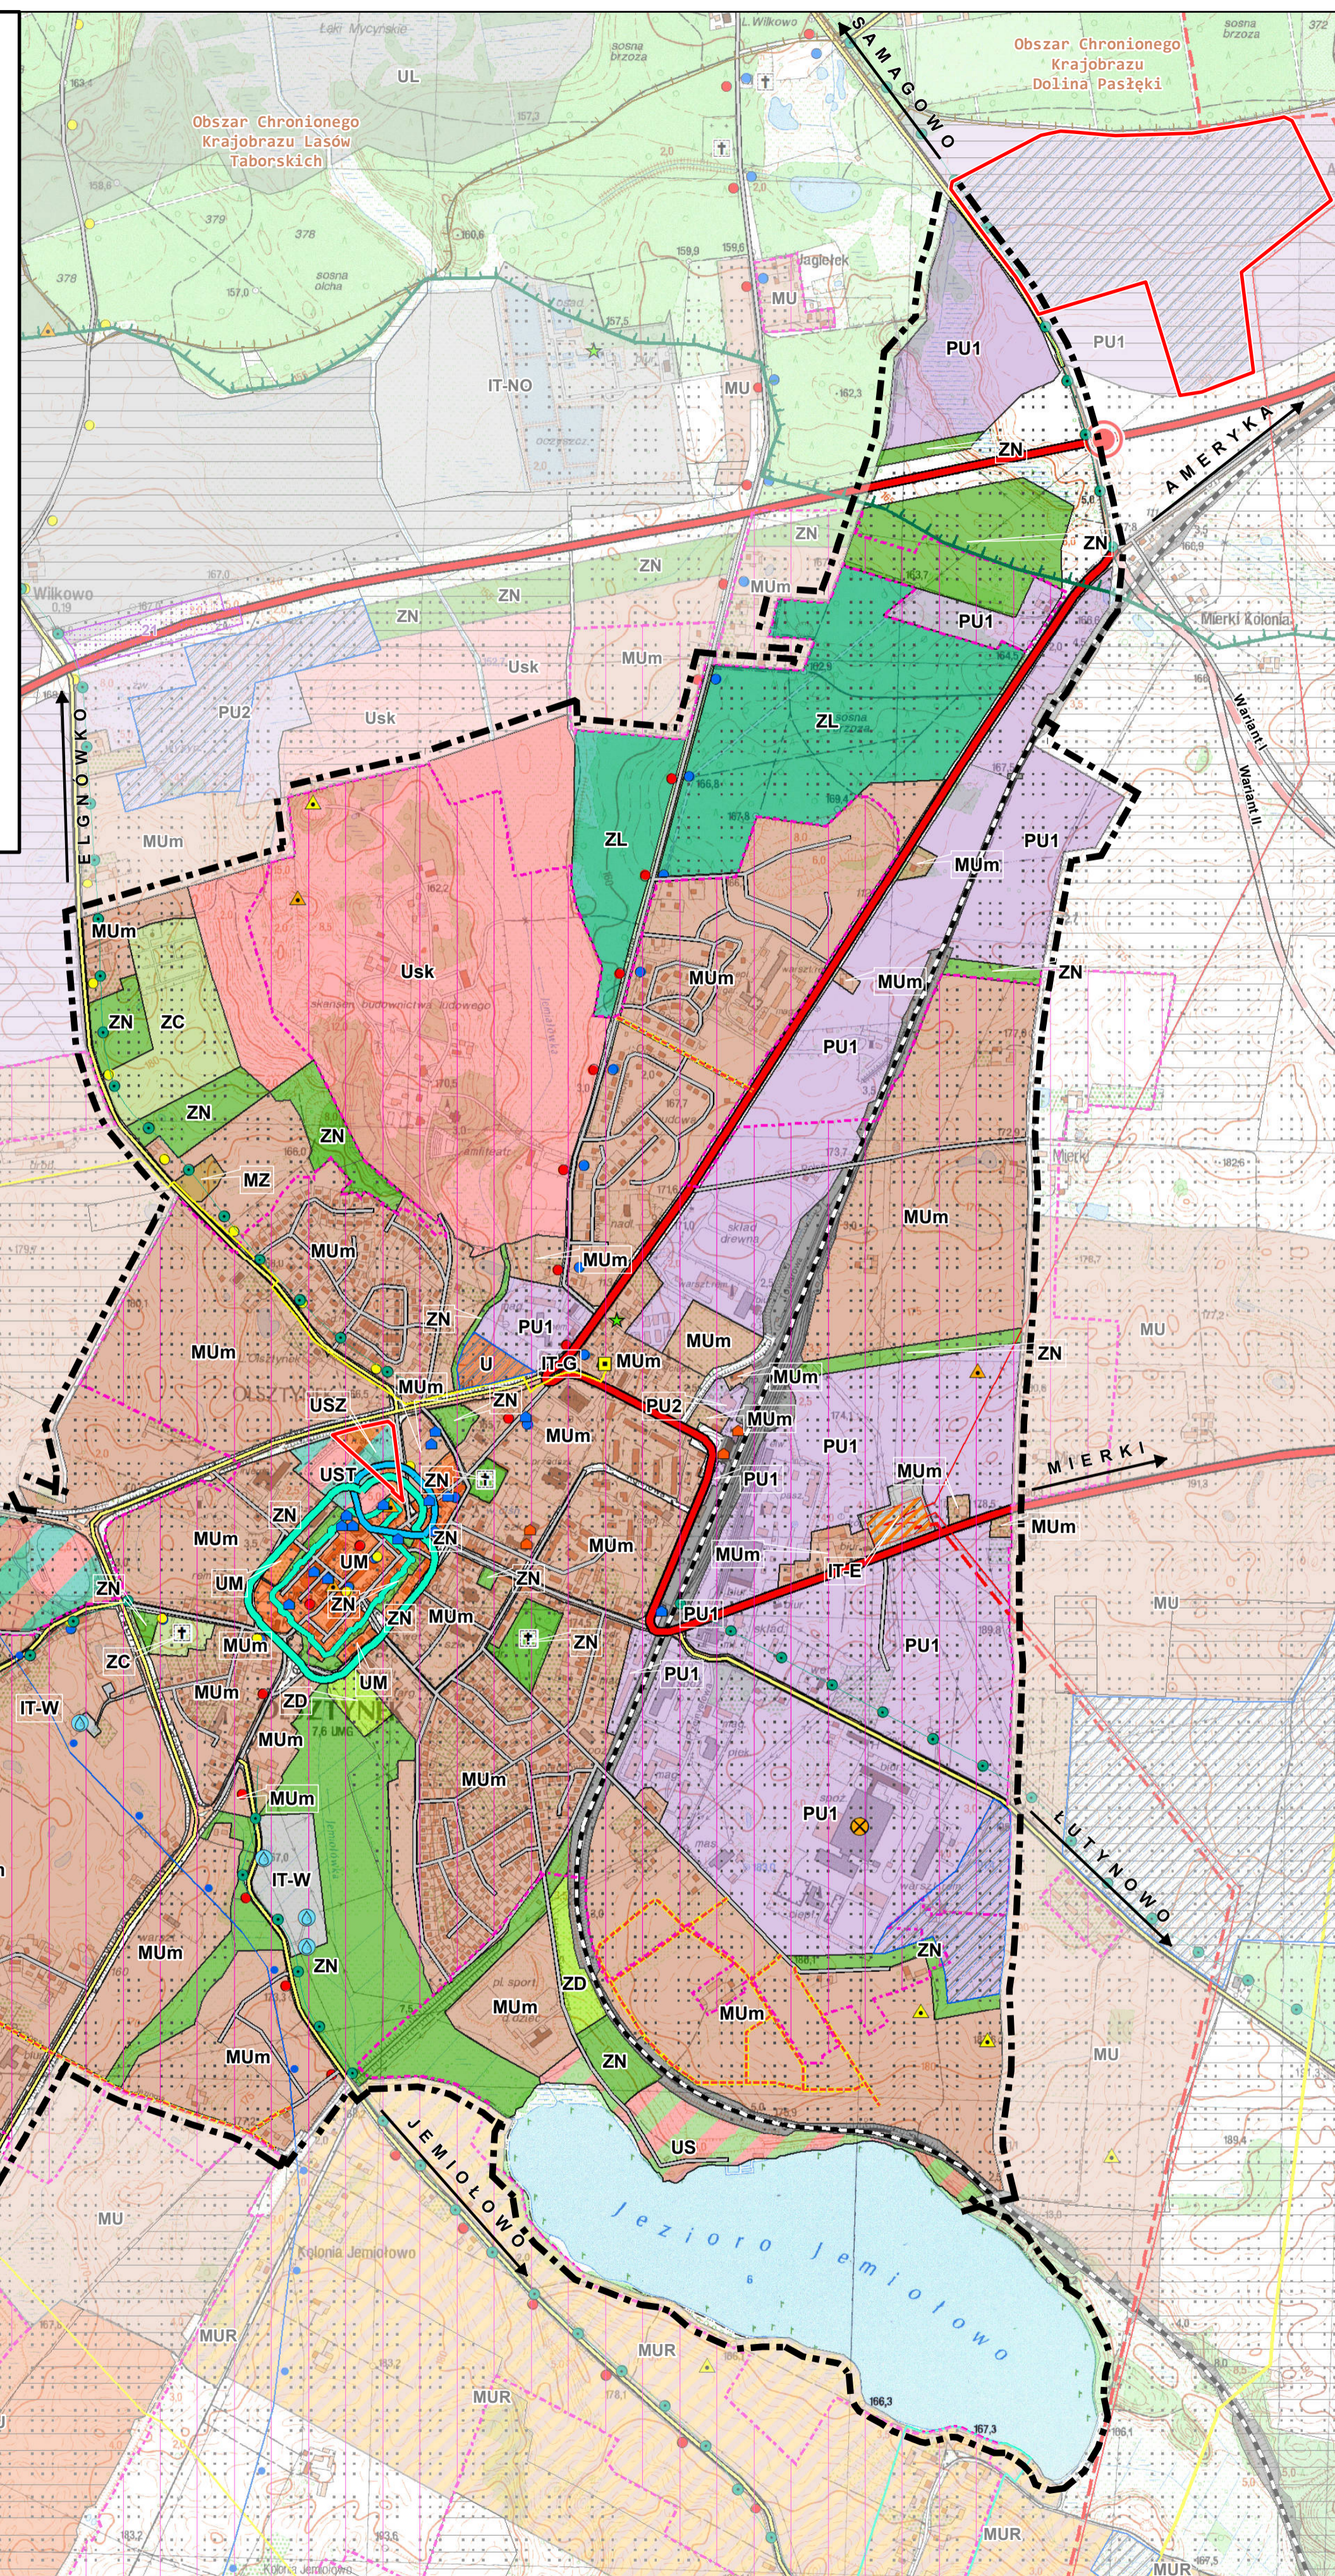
SAMAGOWO

Obszar Chronionego Krajobrazu Dolina Pasłęki

Obszar Chronionego Krajobrazu Lasów Taborskich

UL

PU1

PU1

IT-NO

MU

MU

ZN

AMERYKA

ZN

ZN

ZN

ZN

MUm

PU1

Mierki Kolonia

Wilkowo

ZN

MUm

Usk

PU2

Usk

ZL

Wariant I

Wariant II

ELGNOWKO

MUm

PU1

ZL

MUm

Usk

MUm

MUm

ZN

ZN

ZC

PU1

ZN

ZN

MZ

MUm

MUm

MUm

ZN

MU

PU1

MUm

MUm

IT-G

MUm

ZN

USZ

MUm

U

ZN

PU2

MUm

MUm

PU1

UST

ZN

ZN

PU1

MUm

MIERKI

ZN

MUm

UM

ZN

MUm

MUm

IT-E

ZN

UM

ZN

ZN

MUm

PU1

MU

ZN

MUm

ZN

PU1

PU1

ZC

MUm

IT-W

MUm

UM

MUm

MUm

PU1

LUTYNOWO

IT-W

MUm

ZN

ZN

ZD

MUm

MUm

MUm

MU

ZN

US

JEMIOŁOWO

Jezioro Jemiołowo

MU

MUR

MUR

MUR

MUR

MUR